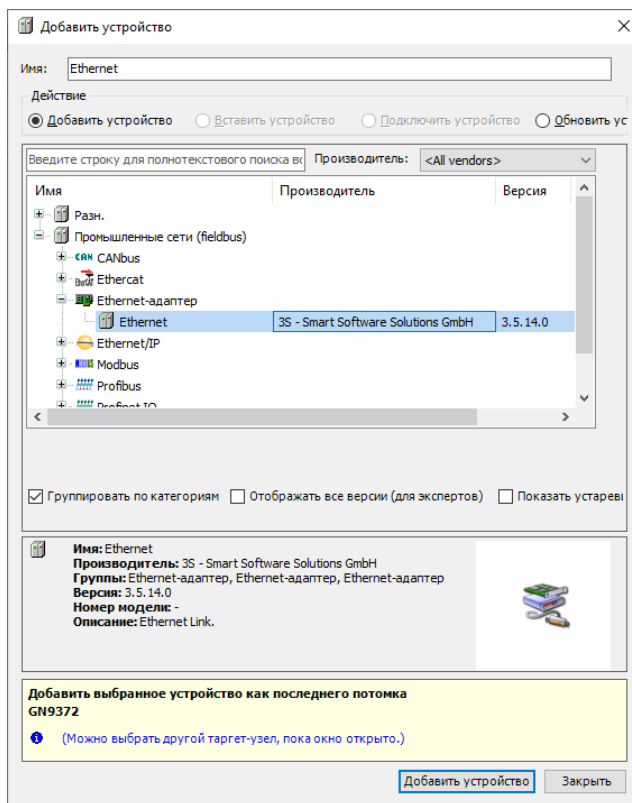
Добавить устройство

Имя: Ethernet

Действие
Добавить устройство Вставить устройство Подключить устройство Обновить ус

Введите строку для полнотекстового поиска в Производитель: <All vendors>

| Имя | Производитель | Версия |
|---|---|---|
| Разн. | | |
| Промышленные сети (fieldbus) | | |
| CAN CANbus | | |
| Ethercat | | |
| Ethernet-адаптер | | |
| Ethernet | 3S - Smart Software Solutions GmbH | 3.5.14.0 |
| Ethernet/IP | | |
| Modbus | | |
| Profibus | | |
| Profinet IO | | |

Группировать по категориям Отображать все версии (для экспертов) Показать устаревш

Имя: Ethernet
Производитель: 3S - Smart Software Solutions GmbH
Группы: Ethernet-адаптер, Ethernet-адаптер, Ethernet-адаптер
Версия: 3.5.14.0
Номер модели: -
Описание: Ethernet Link.

Добавить выбранное устройство как последнего потомка
GN9372

(Можно выбрать другой таргет-узел, пока окно открыто.)

Добавить устройство Закрыть